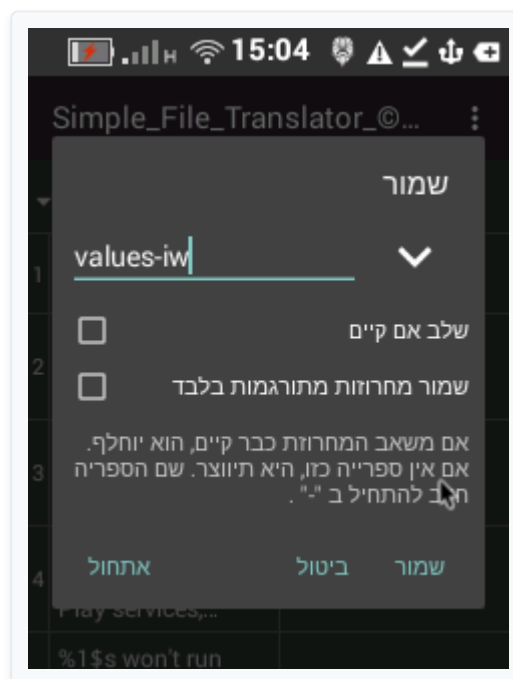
15:04

Simple_File_Translator_©...

שמור

values-iw

שלב אם קיים

שמור מחרוזות מתורגמות בלבד

אם משאב המחרוזות כבר קיים, הוא יוחלף. אם אין ספרייה כזו, היא תיווצר. שם הספריה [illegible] להתחיל ב "-" .

שמור ביטול אתחול

1
2
3
4

Play services,...

%1$s won't run